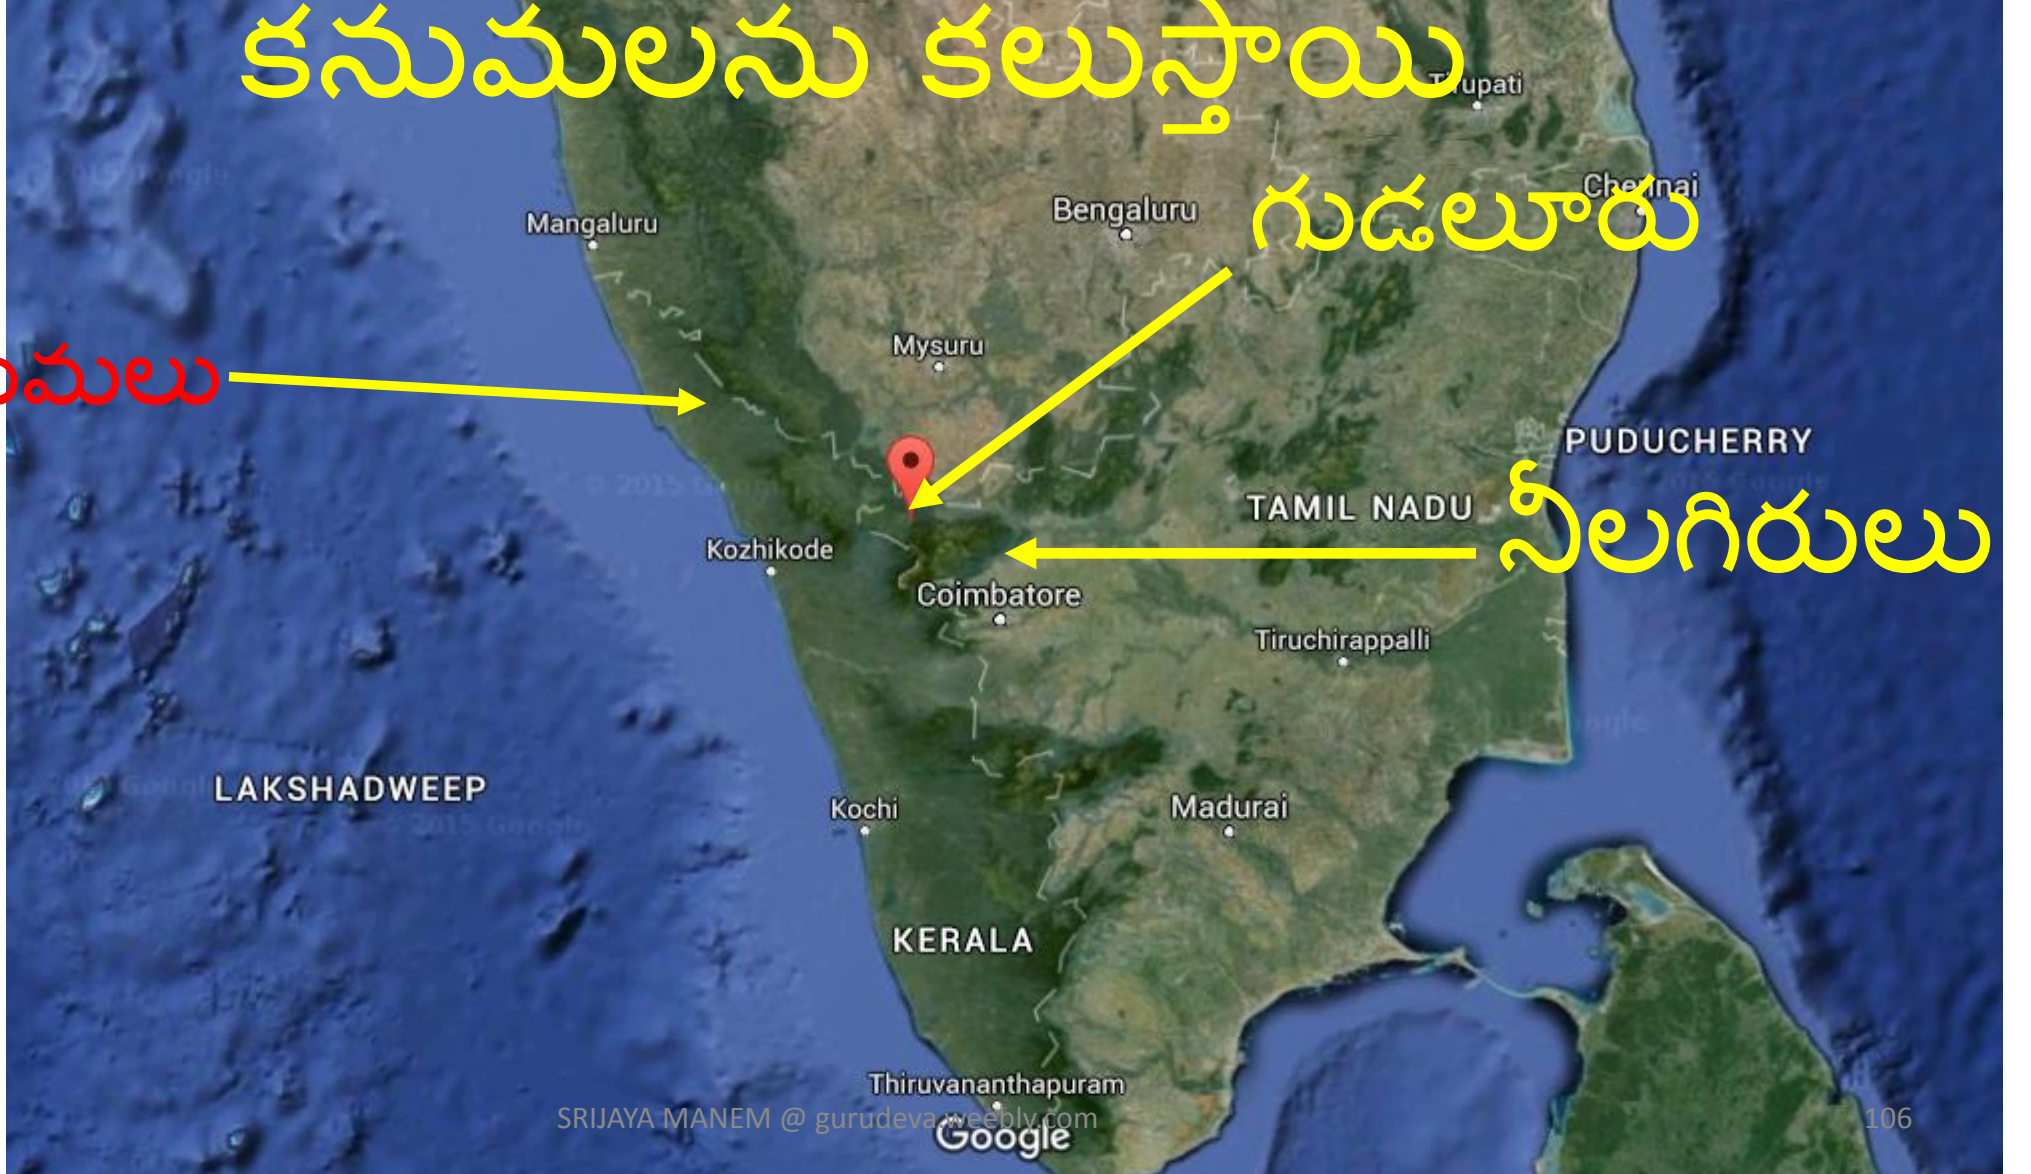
కనుమలను కలుస్తాయి

Tirupati

Chennai

Bengaluru

గుడలూరు

Mangaluru

Mysuru

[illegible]మలు

PUDUCHERRY

TAMIL NADU

నీలగిరులు

Kozhikode

Coimbatore

Tiruchirappalli

LAKSHADWEEP

Kochi

Madurai

KERALA

Thiruvananthapuram

SRIJAYA MANEM @ gurudeva.weebly.com

Google

106